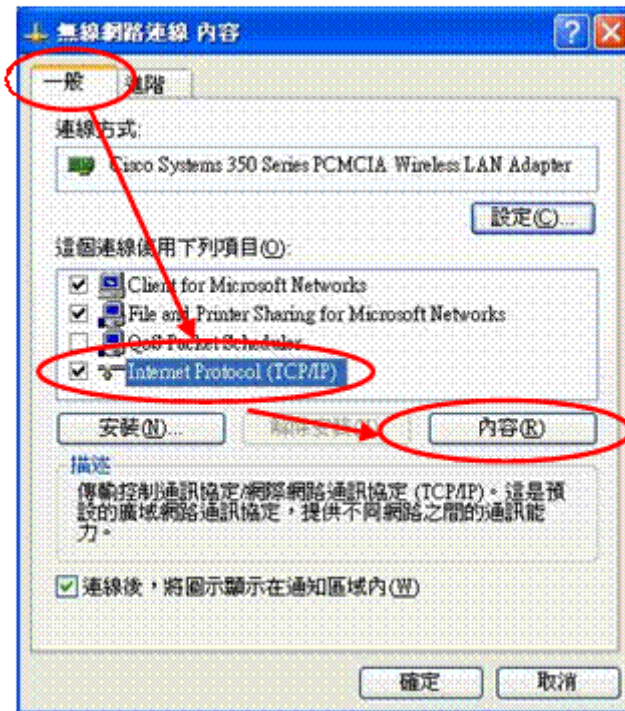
無線網路連線 內容

?

一般

進階

連線方式:

Cisco Systems 350 Series PCMCIA Wireless LAN Adapter

設定(C)...

這個連線使用下列項目(O):

Client for Microsoft Networks

File and Printer Sharing for Microsoft Networks

QoS Packet Scheduler

Internet Protocol (TCP/IP)

安裝(N)...

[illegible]

內容(R)

描述

傳輸控制通訊協定/網際網路通訊協定 (TCP/IP)。這是預設的廣域網路通訊協定，提供不同網路之間的通訊能力。

連線後，將圖示顯示在通知區域內(W)

確定

取消